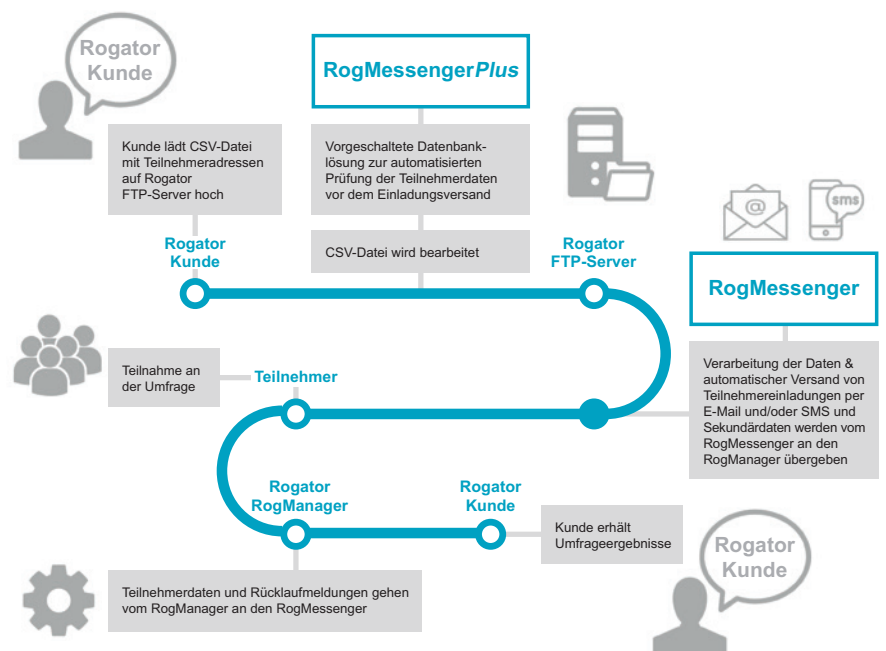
Rogator Kunde

RogMessengerPlus

Kunde lädt CSV-Datei mit Teilnehmeradressen auf Rogator FTP-Server hoch

Vorgeschaltete Datenbanklösung zur automatisierten Prüfung der Teilnehmerdaten vor dem Einladungsversand

CSV-Datei wird bearbeitet

@

sms

Rogator Kunde

Rogator FTP-Server

RogMessenger

Teilnahme an der Umfrage

Teilnehmer

Verarbeitung der Daten & automatischer Versand von Teilnehmereinladungen per E-Mail und/oder SMS und Sekundärdaten werden vom RogMessenger an den RogManager übergeben

Rogator RogManager

Rogator Kunde

Kunde erhält Umfrageergebnisse

Rogator Kunde

Teilnehmerdaten und Rücklaufmeldungen gehen vom RogManager an den RogMessenger